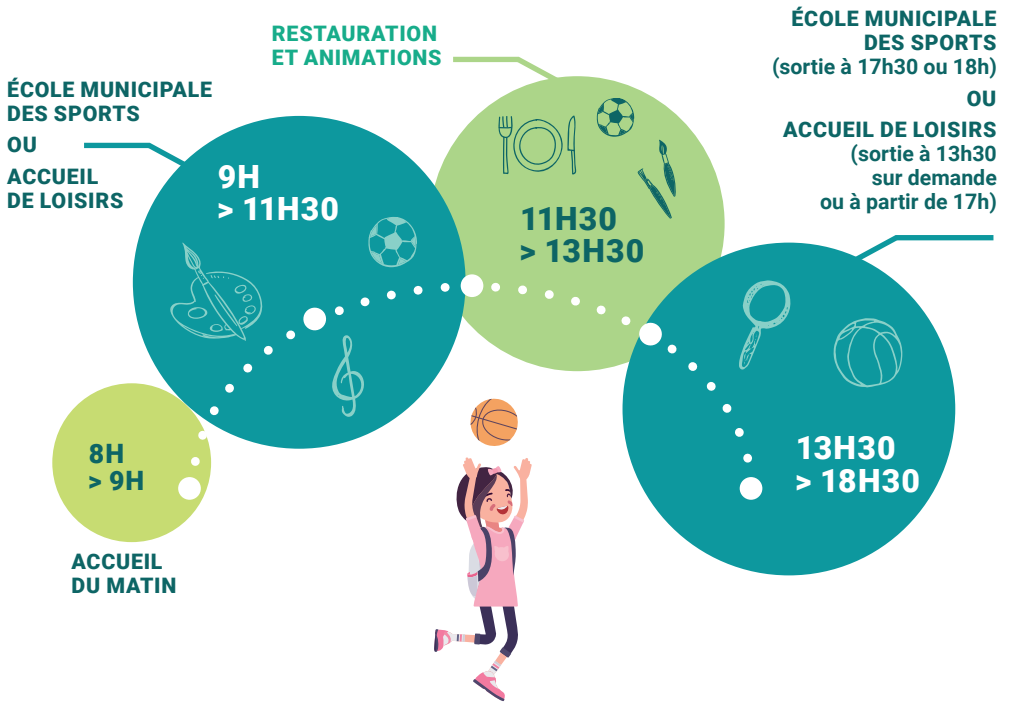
ÉCOLE MUNICIPALE DES SPORTS

OU

ACCUEIL DE LOISIRS

9H
> 11H30

RESTAURATION ET ANIMATIONS

11H30
> 13H30

ÉCOLE MUNICIPALE DES SPORTS
(sortie à 17h30 ou 18h)

OU

ACCUEIL DE LOISIRS
(sortie à 13h30 sur demande ou à partir de 17h)

13H30
> 18H30

8H
> 9H

ACCUEIL DU MATIN